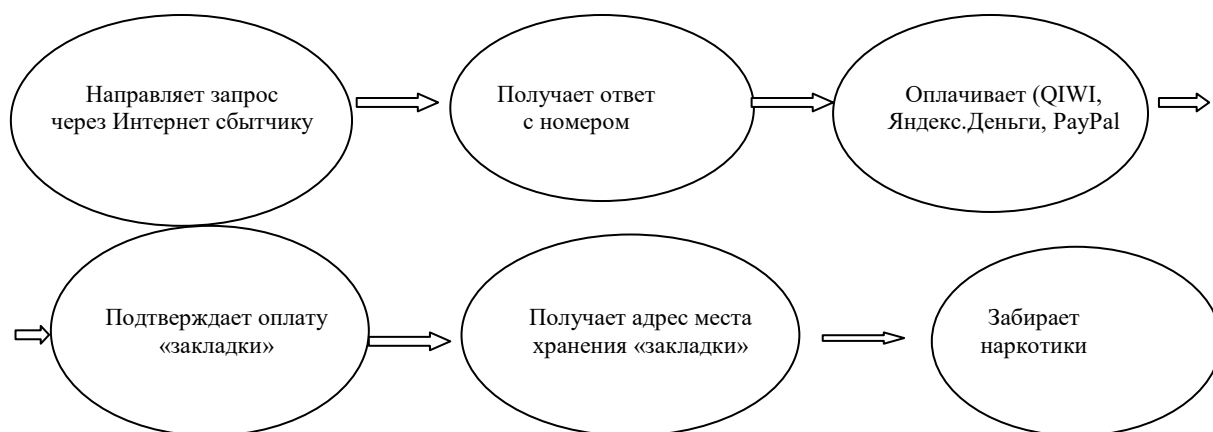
Направляет запрос через Интернет сбытчику

Получает ответ с номером

Оплачивает (QIWI, Яндекс.Деньги, PayPal

Подтверждает оплату «закладки»

Получает адрес места хранения «закладки»

Забирает наркотики